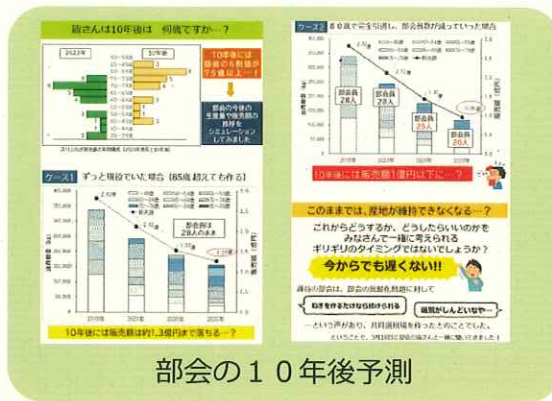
皆さんは10年後は　何歳ですか…？

2023年

10年後には部会の6割強が75歳以上…

部会の今後の生産量や販売額の推移をシミュレーションしてみました

ケース1　ずっと現役でいた場合（85歳超えても作る）

2.10億

部会員は28人のまま

10年後には販売額は約1.3億円まで落ちる…

ケース2　80歳で完全引退し、部会員数が減っていった場合

部会員28人

部会員28人

部会員25人

部会員20人

10年後には販売額1億円は下に…？

このままでは、産地が維持できなくなる…？

これからどうするか、どうしたらいいのかをみなさんで一緒に考えられるギリギリのタイミングではないでしょうか？

今からでも遅くない!!

離農の部会は、部会の共販体制に対して

後継者がしんどいなぁ…

…という声があり、共同選果場を作ったのことでした。

部会の１０年後予測